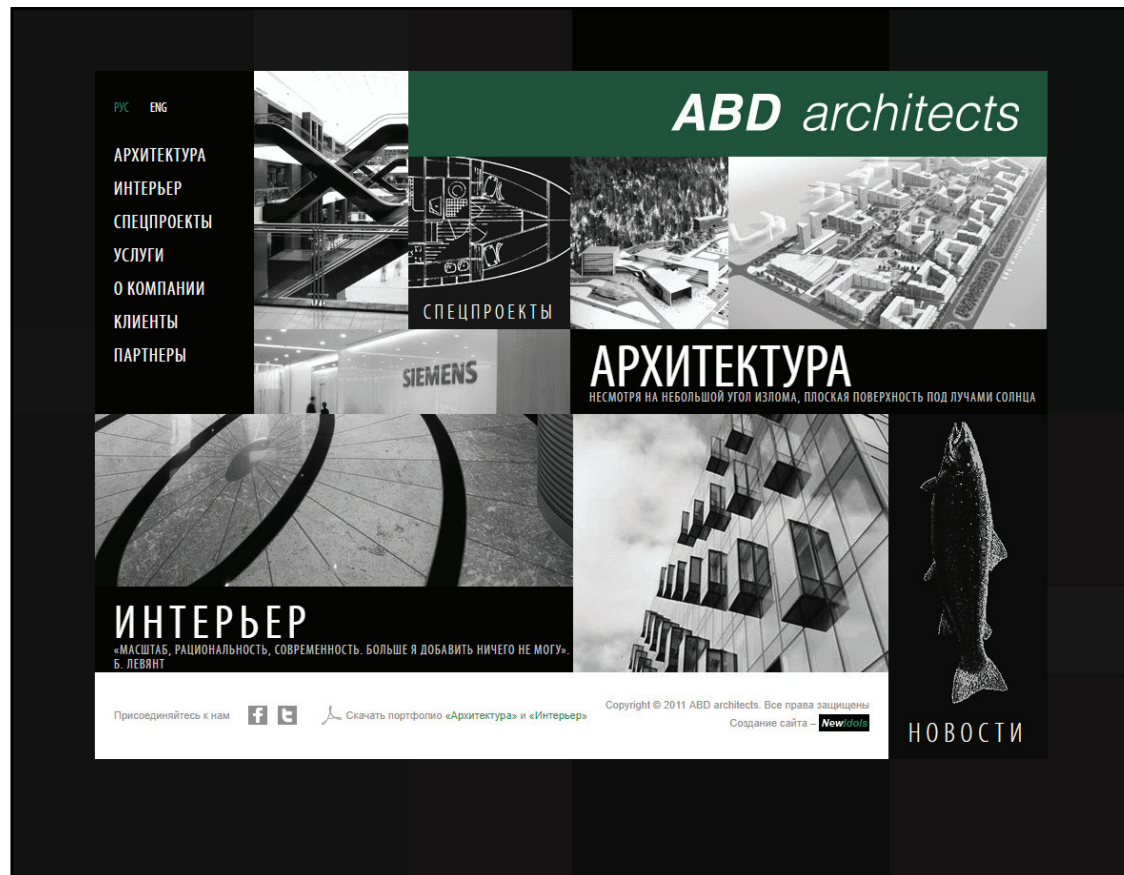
РУС ENG

АРХИТЕКТУРА
ИНТЕРЬЕР
СПЕЦПРОЕКТЫ
УСЛУГИ
О КОМПАНИИ
КЛИЕНТЫ
ПАРТНЕРЫ

ABD architects

СПЕЦПРОЕКТЫ

SIEMENS

АРХИТЕКТУРА
НЕСМОТРЯ НА НЕБОЛЬШОЙ УГОЛ ИЗЛОМА, ПЛОСКАЯ ПОВЕРХНОСТЬ ПОД ЛУЧАМИ СОЛНЦА

ИНТЕРЬЕР
«МАСШТАБ, РАЦИОНАЛЬНОСТЬ, СОВРЕМЕННОСТЬ. БОЛЬШЕ Я ДОБАВИТЬ НИЧЕГО НЕ МОГУ». Б. ЛЕВЯНТ

НОВОСТИ

Присоединяйтесь к нам

Скачать портфолио «Архитектура» и «Интерьер»

Copyright © 2011 ABD architects. Все права защищены
Создание сайта – NewIdols